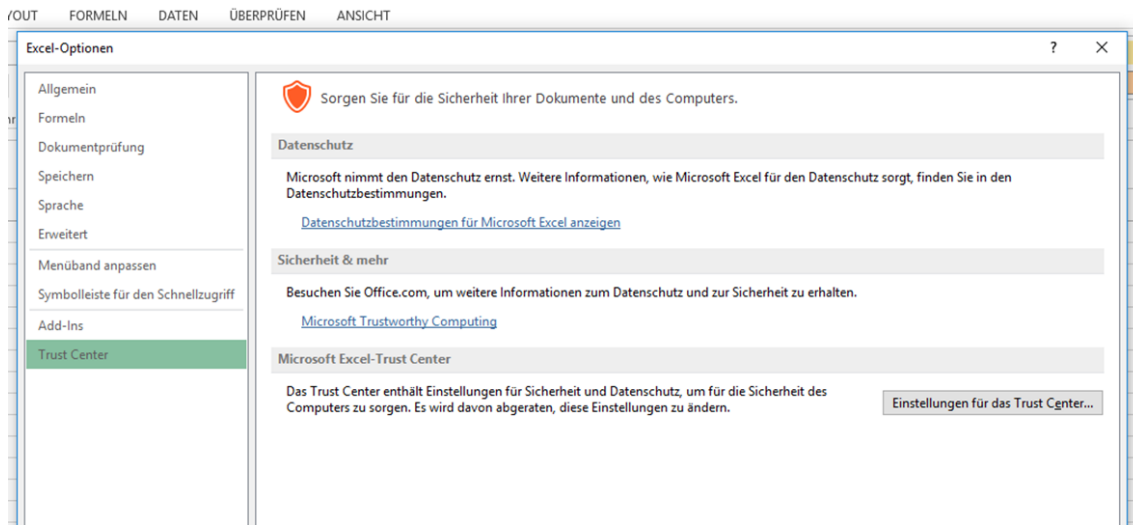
YOUT FORMELN DATEN ÜBERPRÜFEN ANSICHT

Excel-Optionen

?

Allgemein
Formeln
Dokumentprüfung
Speichern
Sprache
Erweitert
Menüband anpassen
Symbolleiste für den Schnellzugriff
Add-Ins
Trust Center

Sorgen Sie für die Sicherheit Ihrer Dokumente und des Computers.

Datenschutz

Microsoft nimmt den Datenschutz ernst. Weitere Informationen, wie Microsoft Excel für den Datenschutz sorgt, finden Sie in den Datenschutzbestimmungen.

Datenschutzbestimmungen für Microsoft Excel anzeigen

Sicherheit & mehr

Besuchen Sie Office.com, um weitere Informationen zum Datenschutz und zur Sicherheit zu erhalten.

Microsoft Trustworthy Computing

Microsoft Excel-Trust Center

Das Trust Center enthält Einstellungen für Sicherheit und Datenschutz, um für die Sicherheit des Computers zu sorgen. Es wird davon abgeraten, diese Einstellungen zu ändern.

Einstellungen für das Trust Center...